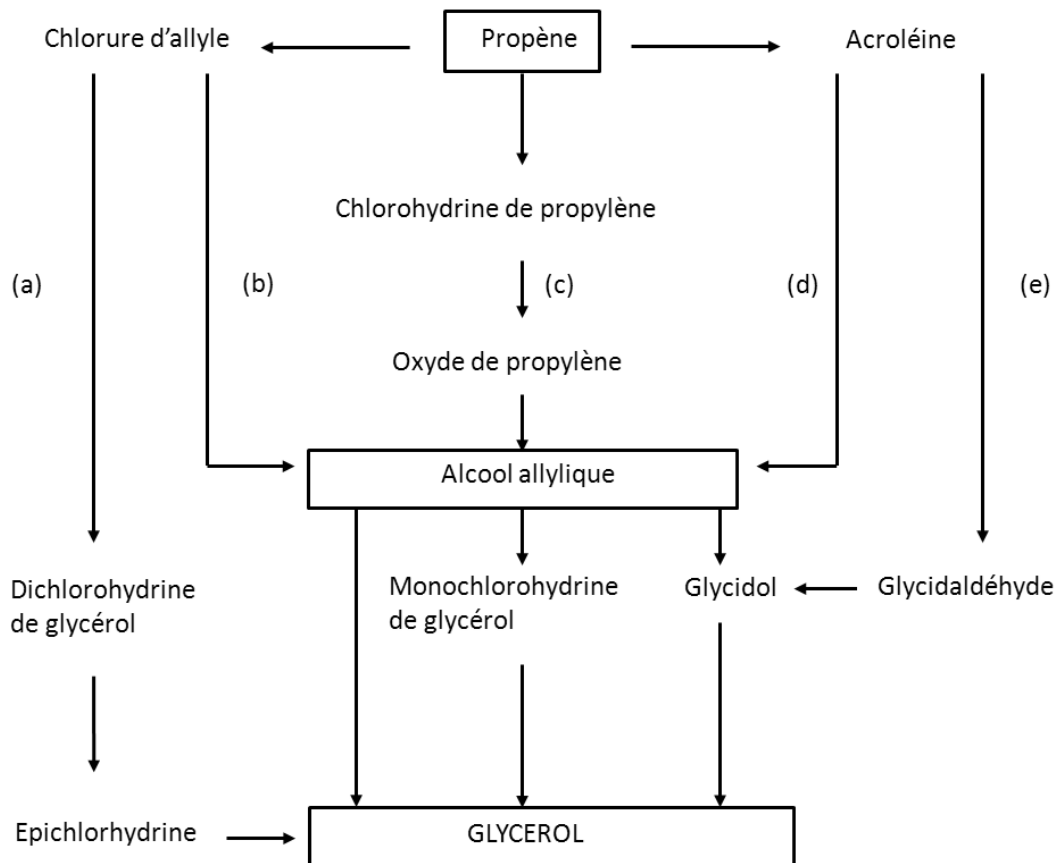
Chlorure d'allyle

Propène

Acroléine

Chlorohydrine de propylène

(a)

(b)

(c)

(d)

(e)

Oxyde de propylène

Alcool allylique

Dichlorohydrine de glycérol

Monochlorohydrine de glycérol

Glycidol

Glycidaldéhyde

Epichlorhydrine

GLYCEROL